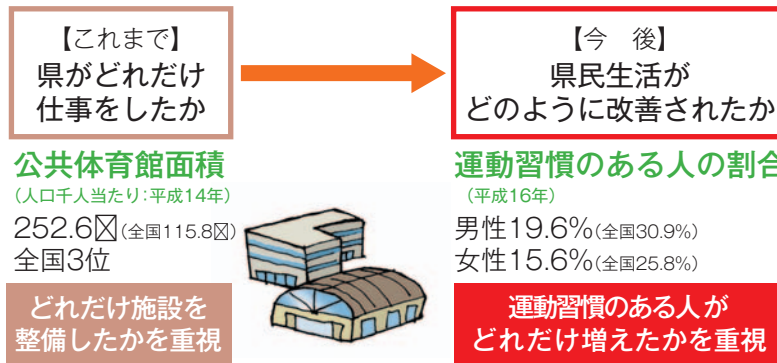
【これまで】
県がどれだけ仕事をしたか

【今　後】
県民生活がどのように改善されたか

公共体育館面積
（人口千人当たり：平成14年）
252.6㎡（全国115.8㎡）
全国3位

どれだけ施設を整備したかを重視

運動習慣のある人の割合
（平成16年）
男性19.6%（全国30.9%）
女性15.6%（全国25.8%）

運動習慣のある人がどれだけ増えたかを重視